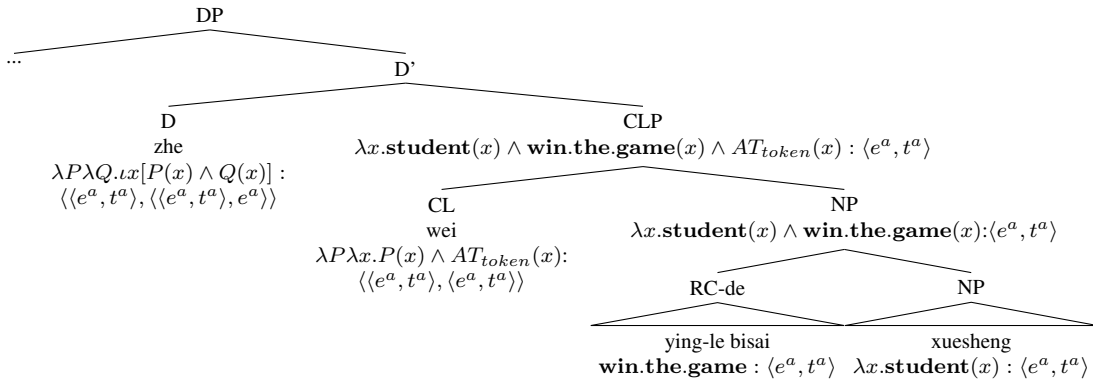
DP

...

D'

D
zhe
$\lambda P \lambda Q.\iota x[P(x) \wedge Q(x)]$ :
$\langle\langle e^a, t^a\rangle, \langle\langle e^a, t^a\rangle, e^a\rangle\rangle$

CLP
$\lambda x.\mathbf{student}(x) \wedge \mathbf{win}.\mathbf{the}.\mathbf{game}(x) \wedge AT_{token}(x) : \langle e^a, t^a\rangle$

CL
wei
$\lambda P \lambda x.P(x) \wedge AT_{token}(x)$:
$\langle\langle e^a, t^a\rangle, \langle e^a, t^a\rangle\rangle$

NP
$\lambda x.\mathbf{student}(x) \wedge \mathbf{win}.\mathbf{the}.\mathbf{game}(x)$:$\langle e^a, t^a\rangle$

RC-de

NP

ying-le bisai
$\mathbf{win}.\mathbf{the}.\mathbf{game} : \langle e^a, t^a\rangle$

xuesheng
$\lambda x.\mathbf{student}(x) : \langle e^a, t^a\rangle$